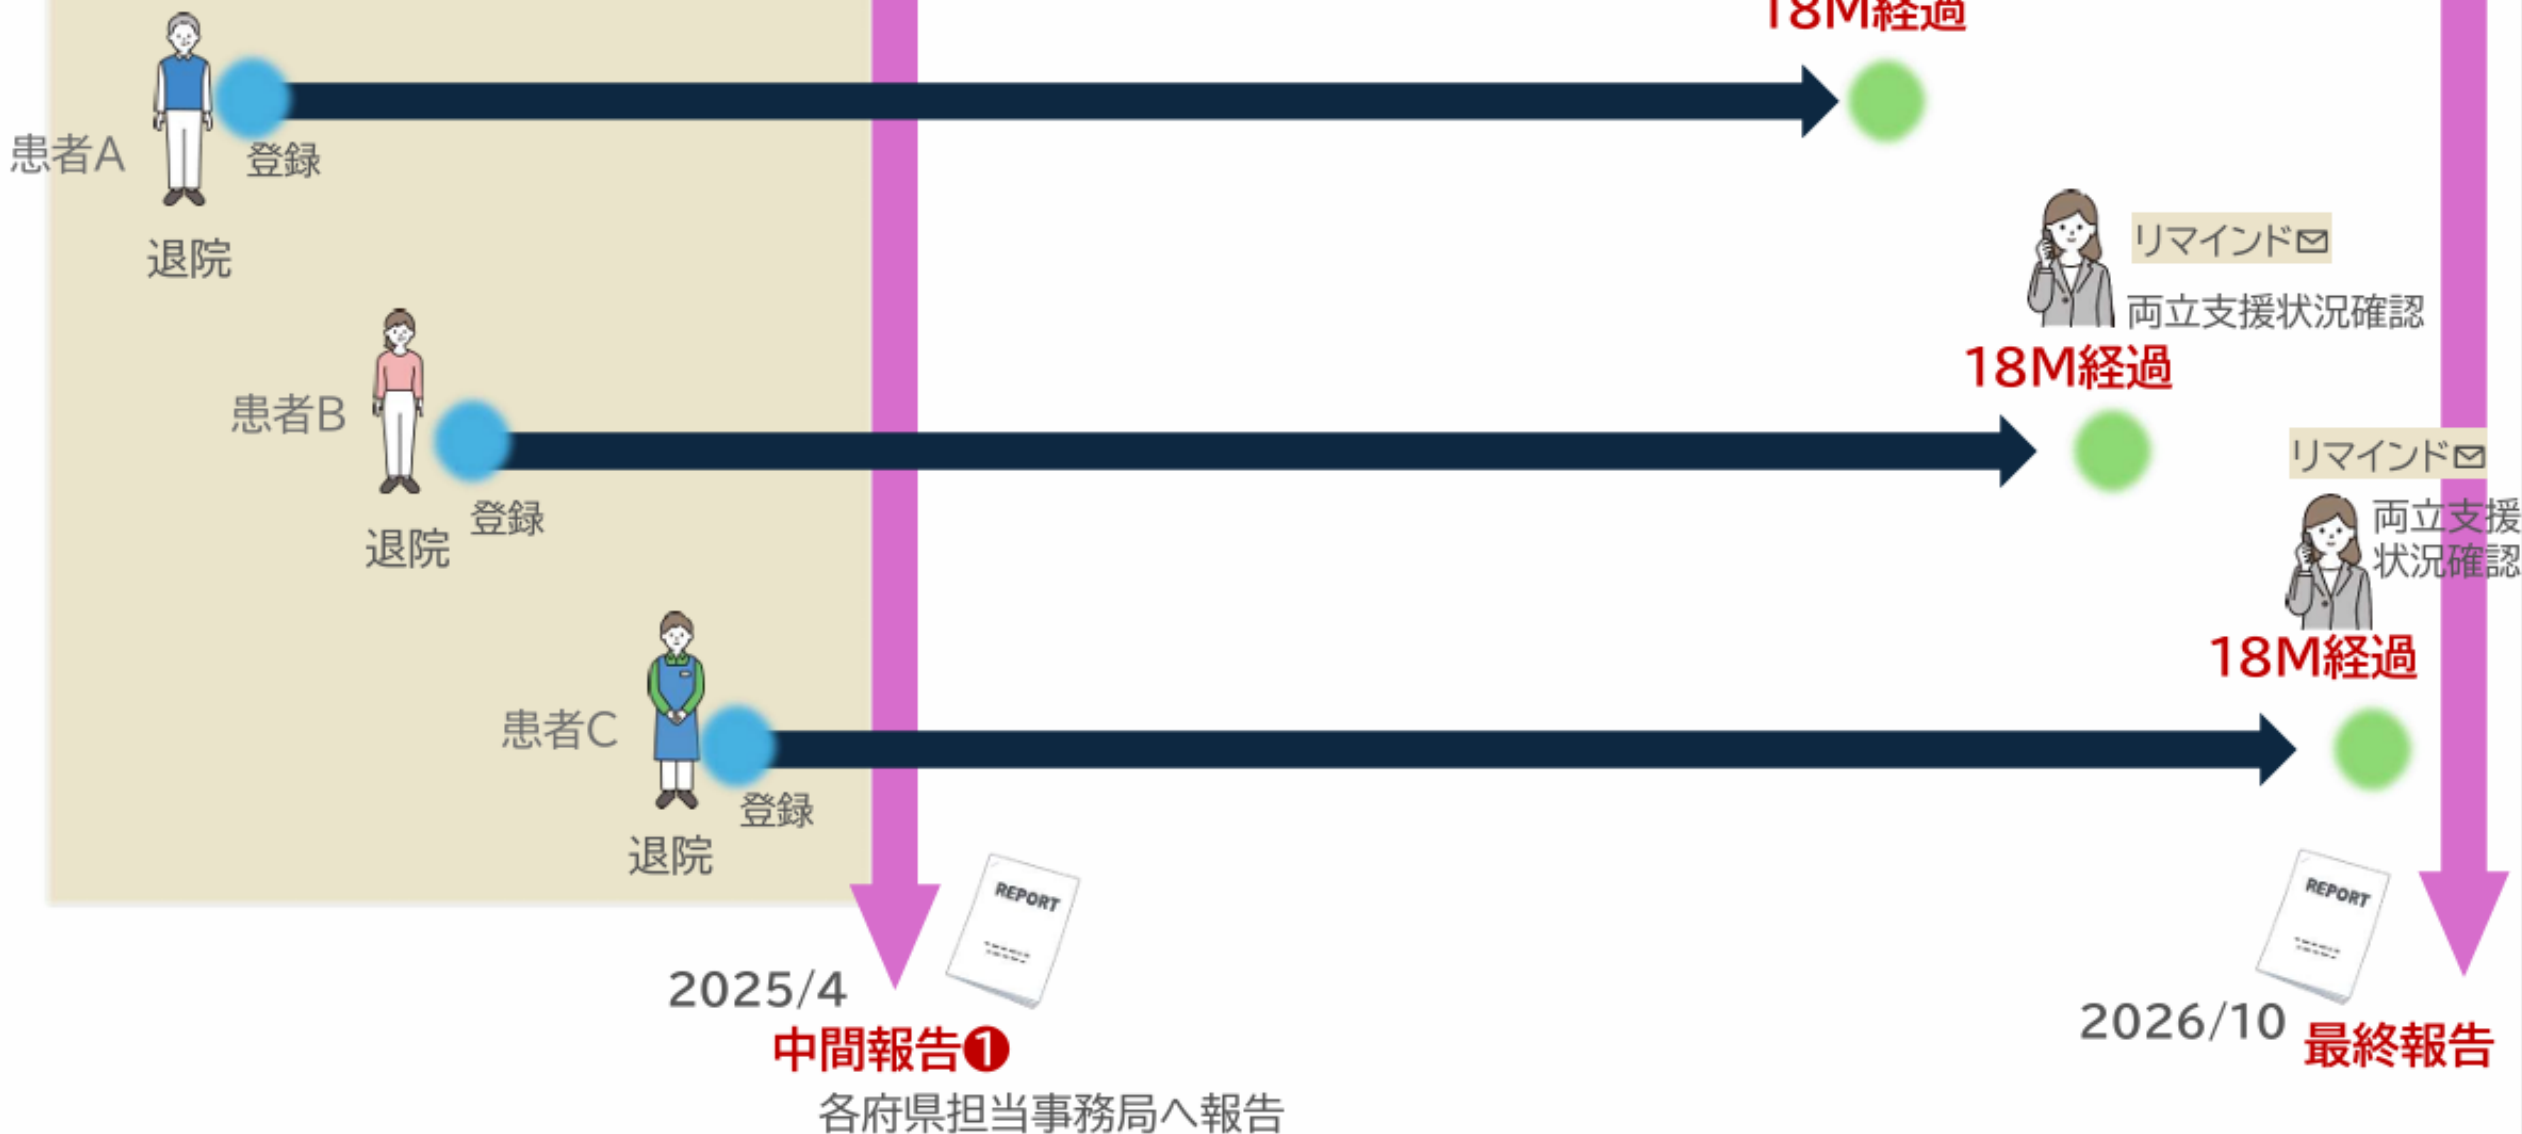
18M経過

患者A
登録
退院

リマインド
両立支援状況確認

18M経過

患者B
登録
退院

リマインド
両立支援状況確認

18M経過

患者C
登録
退院

REPORT

2025/4
中間報告❶
各府県担当事務局へ報告

REPORT

2026/10
最終報告